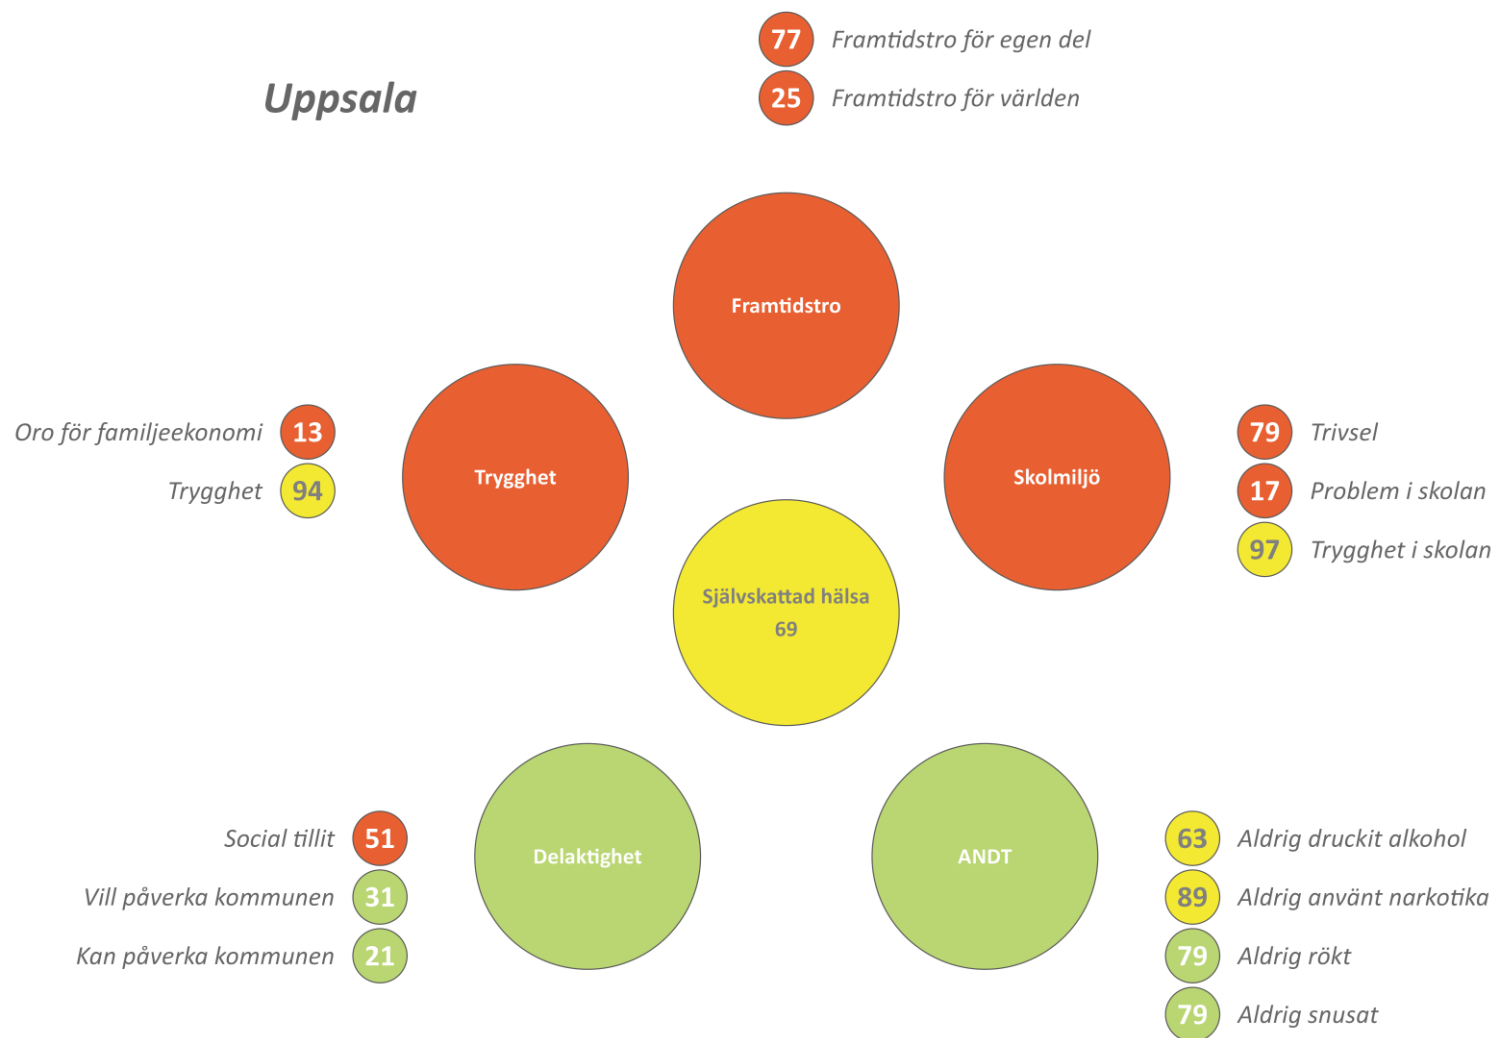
Uppsala

77 Framtidstro för egen del
25 Framtidstro för världen

Framtidstro

Oro för familjeekonomi 13
Trygghet 94

Trygghet

Skolmiljö

79 Trivsel
17 Problem i skolan
97 Trygghet i skolan

Självskattad hälsa
69

Social tillit 51
Vill påverka kommunen 31
Kan påverka kommunen 21

Delaktighet

ANDT

63 Aldrig druckit alkohol
89 Aldrig använt narkotika
79 Aldrig rökt
79 Aldrig snusat